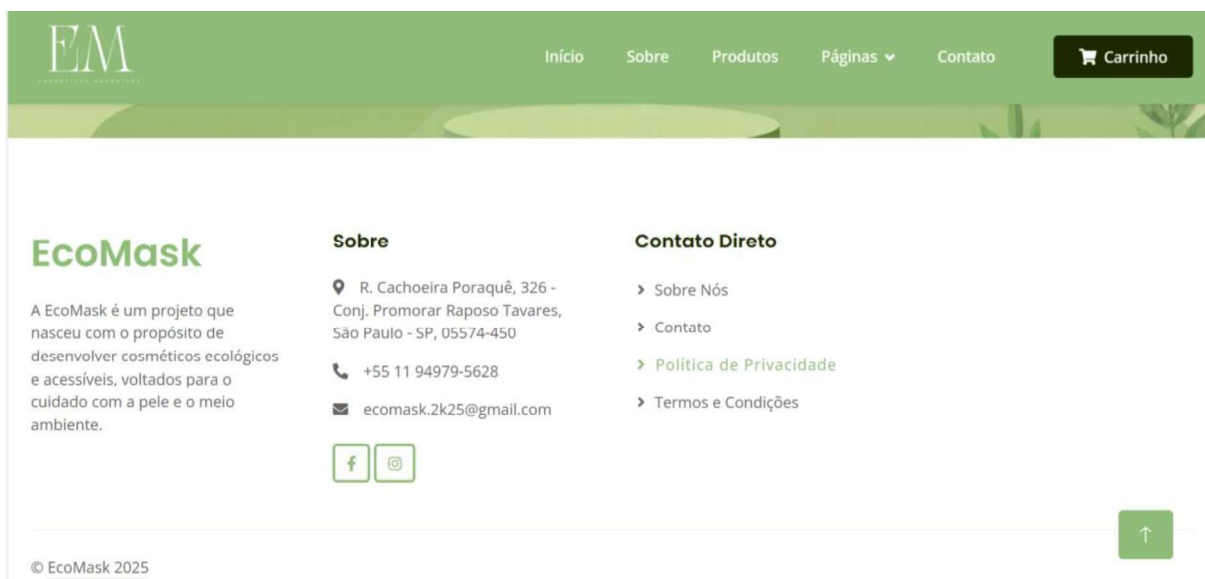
EM
COSMÉTICOS ORGÂNICOS

Início Sobre Produtos Páginas Contato Carrinho

EcoMask

A EcoMask é um projeto que nasceu com o propósito de desenvolver cosméticos ecológicos e acessíveis, voltados para o cuidado com a pele e o meio ambiente.

Sobre

R. Cachoeira Poraquê, 326 - Conj. Promorar Raposo Tavares, São Paulo - SP, 05574-450

+55 11 94979-5628

ecomask.2k25@gmail.com

Contato Direto

> Sobre Nós
> Contato
> Política de Privacidade
> Termos e Condições

© EcoMask 2025